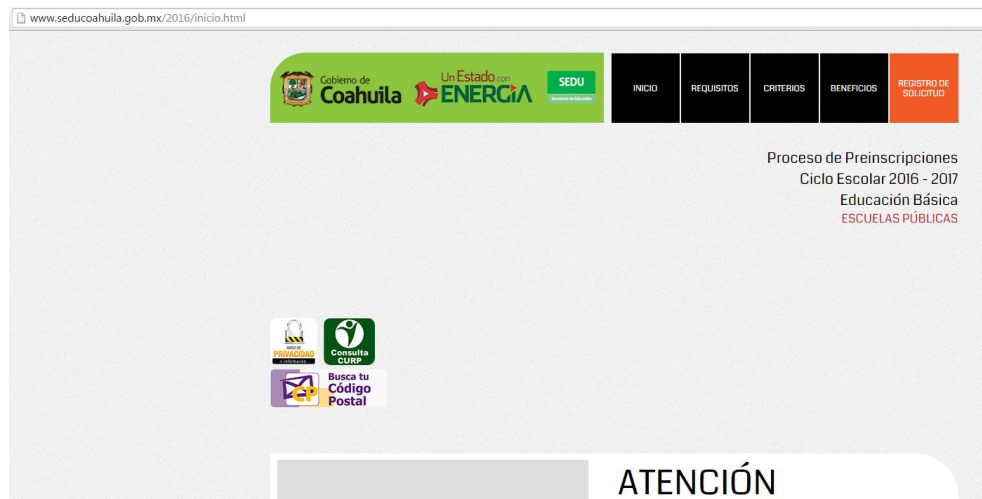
www.seducoahuila.gob.mx/2016/inicio.html

Gobierno de Coahuila

Un Estado con ENERGÍA

SEDU
Secretaría de Educación

INICIO
REQUISITOS
CRITERIOS
BENEFICIOS
REGISTRO DE SOLICITUD

Proceso de Preinscripciones
Ciclo Escolar 2016 - 2017
Educación Básica
ESCUELAS PÚBLICAS

AVISO DE PRIVACIDAD
+ información

Consulta CURP

CP
Busca tu Código Postal

ATENCIÓN